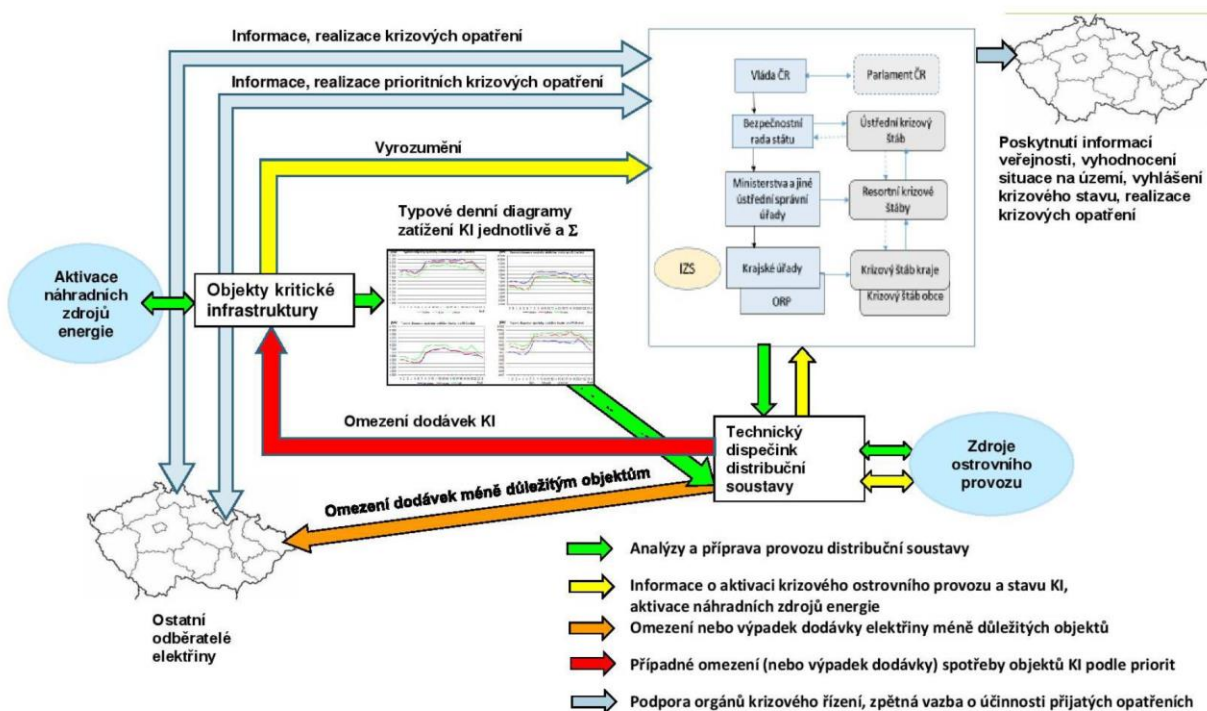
Informace, realizace krizových opatření

Informace, realizace prioritních krizových opatření

Vyrozumění

Vláda ČR

Parlament ČR

Bezpečnostní rada státu

Ústřední krizový štáb

Ministerstva a jiné ústřední správní úřady

Resortní krizové štáby

IZS

Krajské úřady

Krizový štáb kraje

ORP

Krizový štáb obce

Poskytnutí informací veřejnosti, vyhodnocení situace na území, vyhlášení krizového stavu, realizace krizových opatření

Typové denní diagramy zatížení KI jednotlivě a $\Sigma$

Aktivace náhradních zdrojů energie

Objekty kritické infrastruktury

Omezení dodávek KI

Technický dispečink distribuční soustavy

Zdroje ostrovního provozu

Omezení dodávek méně důležitým objektům

Ostatní odběratelé elektřiny

Analýzy a příprava provozu distribuční soustavy

Informace o aktivaci krizového ostrovního provozu a stavu KI, aktivace náhradních zdrojů energie

Omezení nebo výpadek dodávky elektřiny méně důležitých objektů

Případné omezení (nebo výpadek dodávky) spotřeby objektů KI podle priorit

Podpora orgánů krizového řízení, zpětná vazba o účinnosti přijatých opatřeních